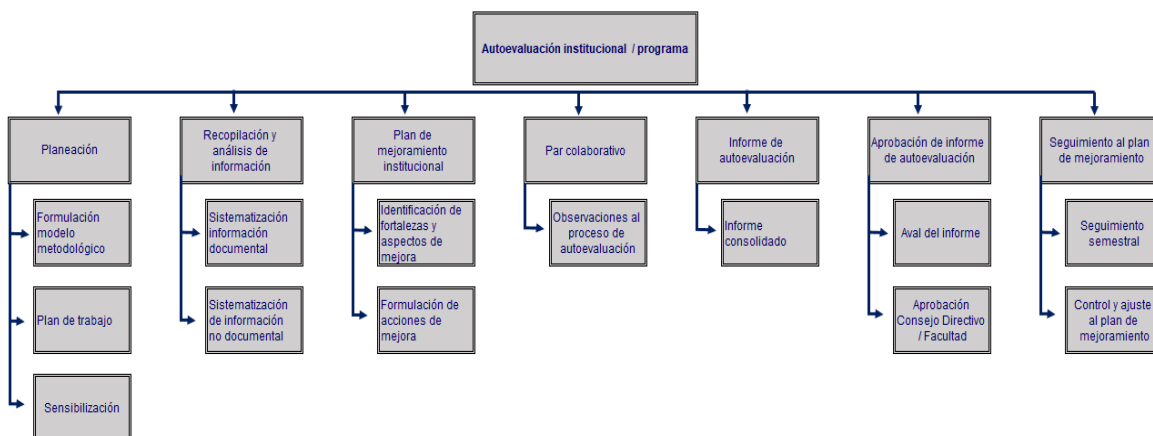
Autoevaluación institucional / programa

Planeación

Formulación modelo metodológico

Plan de trabajo

Sensibilización

Recopilación y análisis de información

Sistematización información documental

Sistematización de información no documental

Plan de mejoramiento institucional

Identificación de fortalezas y aspectos de mejora

Formulación de acciones de mejora

Par colaborativo

Observaciones al proceso de autoevaluación

Informe de autoevaluación

Informe consolidado

Aprobación de informe de autoevaluación

Aval del informe

Aprobación Consejo Directivo / Facultad

Seguimiento al plan de mejoramiento

Seguimiento semestral

Control y ajuste al plan de mejoramiento